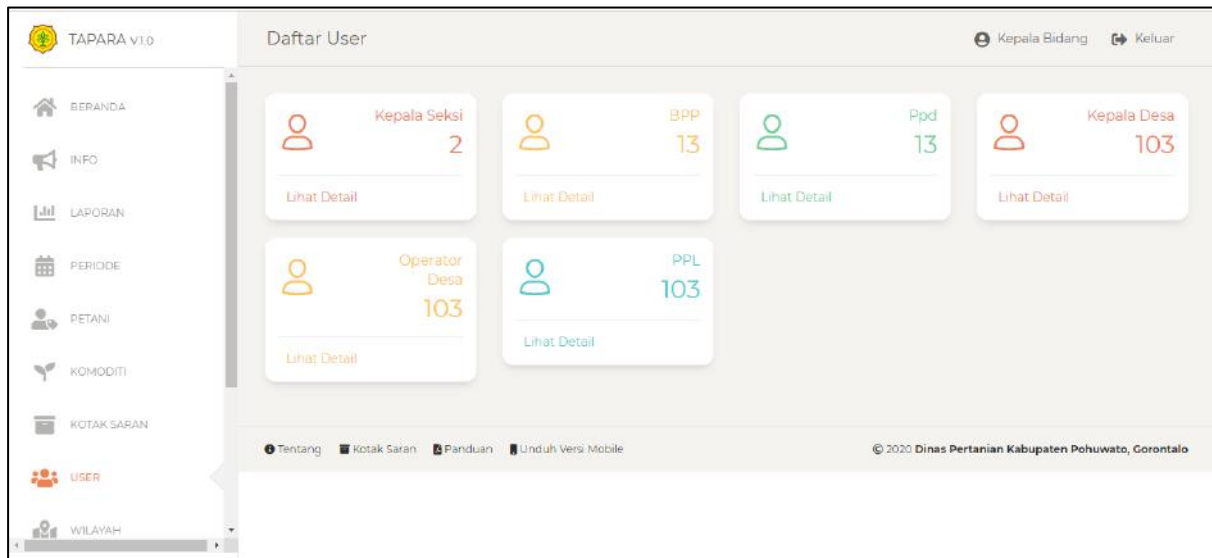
TAPARA V1.0

BERANDA
INFO
LAPORAN
PERIODE
PETANI
KOMODITI
KOTAK SARAN
USER
WILAYAH

Daftar User

Kepala Bidang Keluar

Kepala Seksi
2
Lihat Detail

BPP
13
Lihat Detail

Ppd
13
Lihat Detail

Kepala Desa
103
Lihat Detail

Operator Desa
103
Lihat Detail

PPL
103
Lihat Detail

Tentang Kotak Saran Panduan Unduh Versi Mobile

© 2020 Dinas Pertanian Kabupaten Pohuwato, Gorontalo